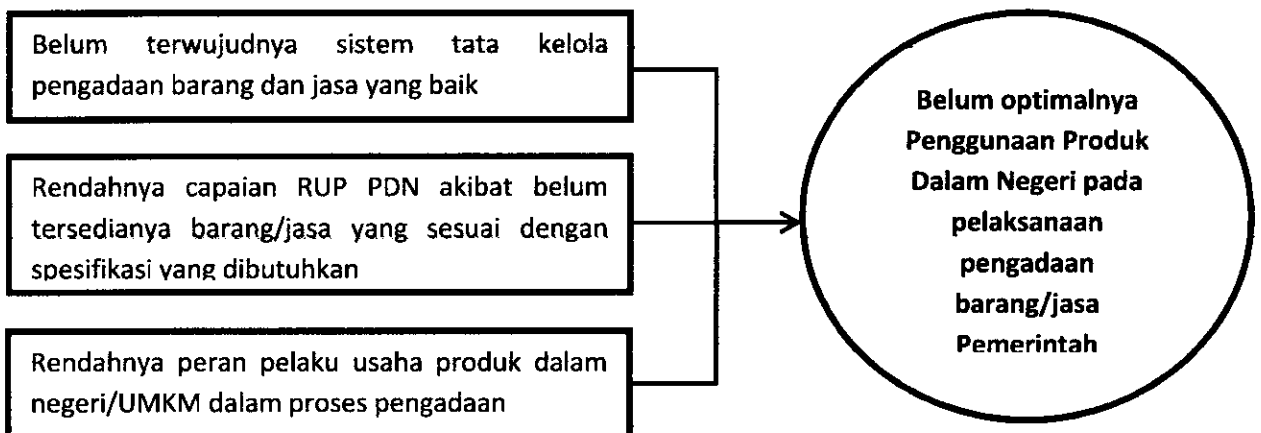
Belum terwujudnya sistem tata kelola pengadaan barang dan jasa yang baik

Rendahnya capaian RUP PDN akibat belum tersedianya barang/jasa yang sesuai dengan spesifikasi yang dibutuhkan

Rendahnya peran pelaku usaha produk dalam negeri/UMKM dalam proses pengadaan

Belum optimalnya Penggunaan Produk Dalam Negeri pada pelaksanaan pengadaan barang/jasa Pemerintah